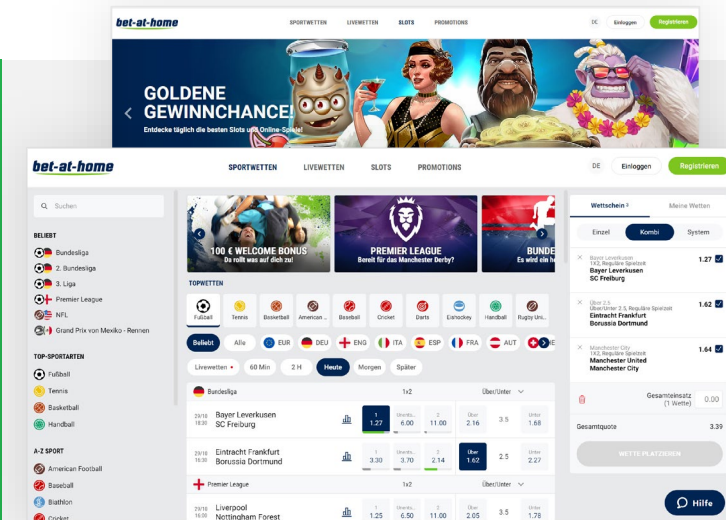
bet-at-home SPORTWETTEN LIVEWETTEN SLOTS PROMOTIONS DE Einloggen Registrieren

GOLDENE GEWINNCHANCE!
Entdecke täglich die besten Slots und Online-Spiele!

bet-at-home SPORTWETTEN LIVEWETTEN SLOTS PROMOTIONS DE Einloggen Registrieren

Suchen

BELIEBT
Bundesliga
2. Bundesliga
3. Liga
Premier League
NFL
Grand Prix von Mexiko - Rennen

TOP-SPORTARTEN
Fußball
Tennis
Basketball
Handball

A-Z SPORT
American Football
Baseball
Biathlon
Cricket

100 € WELCOME BONUS
Da rollt was auf dich zu!

PREMIER LEAGUE
Bereit für das Manchester Derby?

BUNDE
Es wird ein he

TOPWETTEN
Fußball Tennis Basketball American ... Baseball Cricket Darts Eishockey Handball Rugby Uni...

Beliebt Alle EUR DEU ENG ITA ESP FRA AUT E

Livewetten 60 Min 2 H Heute Morgen Später

Bundesliga 1x2 Über/Unter

| | | | 1 | Unentsch. | 2 | Über | | Unter |
|---|---|---|---|---|---|---|---|---|
| 29/10 18:30 | Bayer Leverkusen SC Freiburg | | 1.27 | 6.00 | 11.00 | 2.16 | 3.5 | 1.68 |
| 29/10 18:30 | Eintracht Frankfurt Borussia Dortmund | | 3.30 | 3.70 | 2.14 | 1.62 | 2.5 | 2.27 |

Premier League 1x2 Über/Unter

| | | | 1 | | 2 | | | |
|---|---|---|---|---|---|---|---|---|
| 29/10 16:00 | Liverpool Nottingham Forest | | 1.25 | 6.50 | 11.00 | 2.05 | 3.5 | 1.78 |

Wettschein 3 Meine Wetten
Einzel Kombi System

Bayer Leverkusen
1X2, Reguläre Spielzeit
Bayer Leverkusen
SC Freiburg 1.27

Über 2.5
Über/Unter 2.5, Reguläre Spielzeit
Eintracht Frankfurt
Borussia Dortmund 1.62

Manchester City
1X2, Reguläre Spielzeit
Manchester United
Manchester City 1.64

Gesamteinsatz (1 Wette) 0.00

Gesamtquote 3.39

WETTE PLATZIEREN

Hilfe